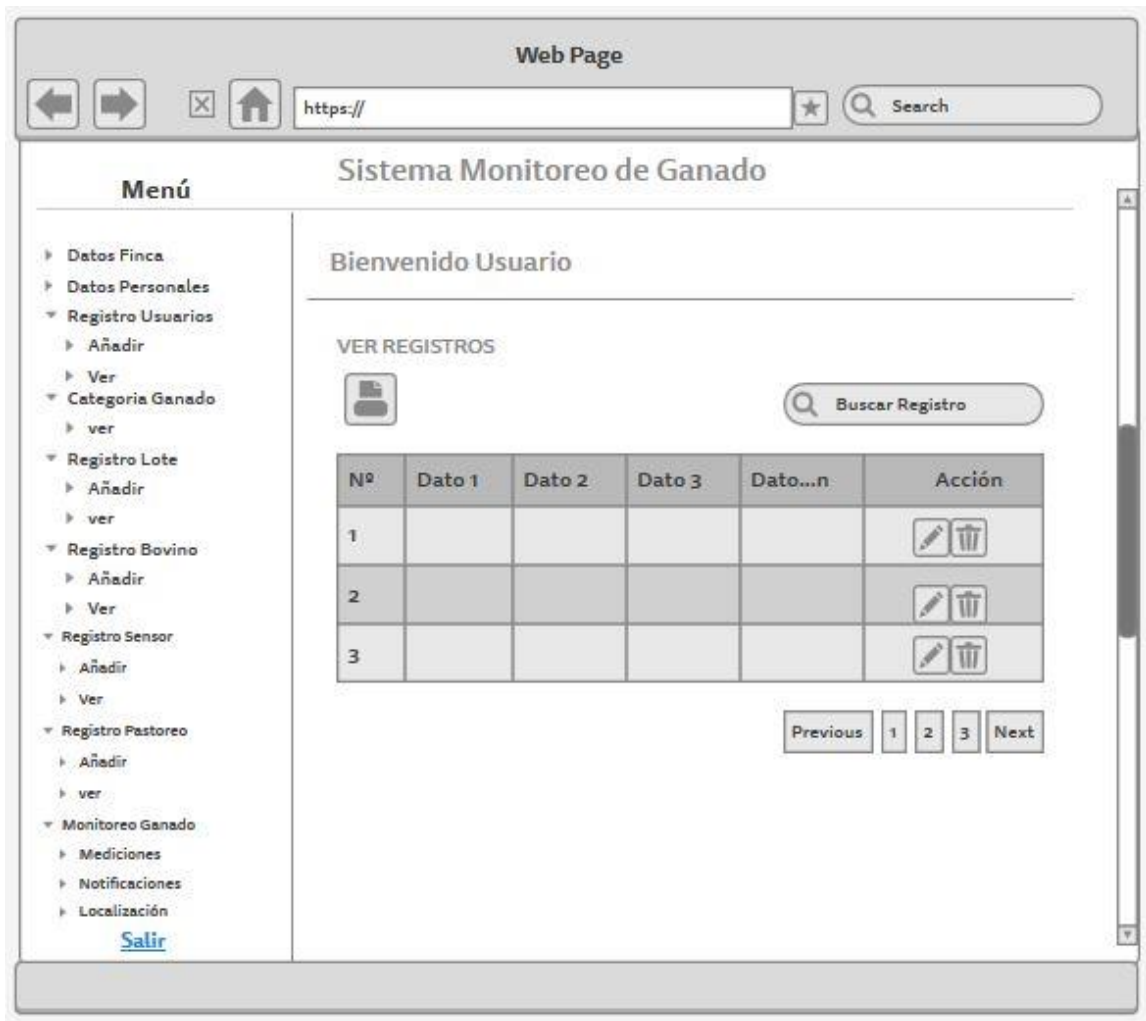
Web Page

https://

Search

Menú

Datos Finca
Datos Personales
Registro Usuarios
Añadir
Ver
Categoria Ganado
ver
Registro Lote
Añadir
ver
Registro Bovino
Añadir
Ver
Registro Sensor
Añadir
Ver
Registro Pastoreo
Añadir
ver
Monitoreo Ganado
Mediciones
Notificaciones
Localización
Salir

Sistema Monitoreo de Ganado

Bienvenido Usuario

VER REGISTROS

Buscar Registro

| Nº | Dato 1 | Dato 2 | Dato 3 | Dato...n | Acción |
|---|---|---|---|---|---|
| 1 | | | | | |
| 2 | | | | | |
| 3 | | | | | |

Previous 1 2 3 Next